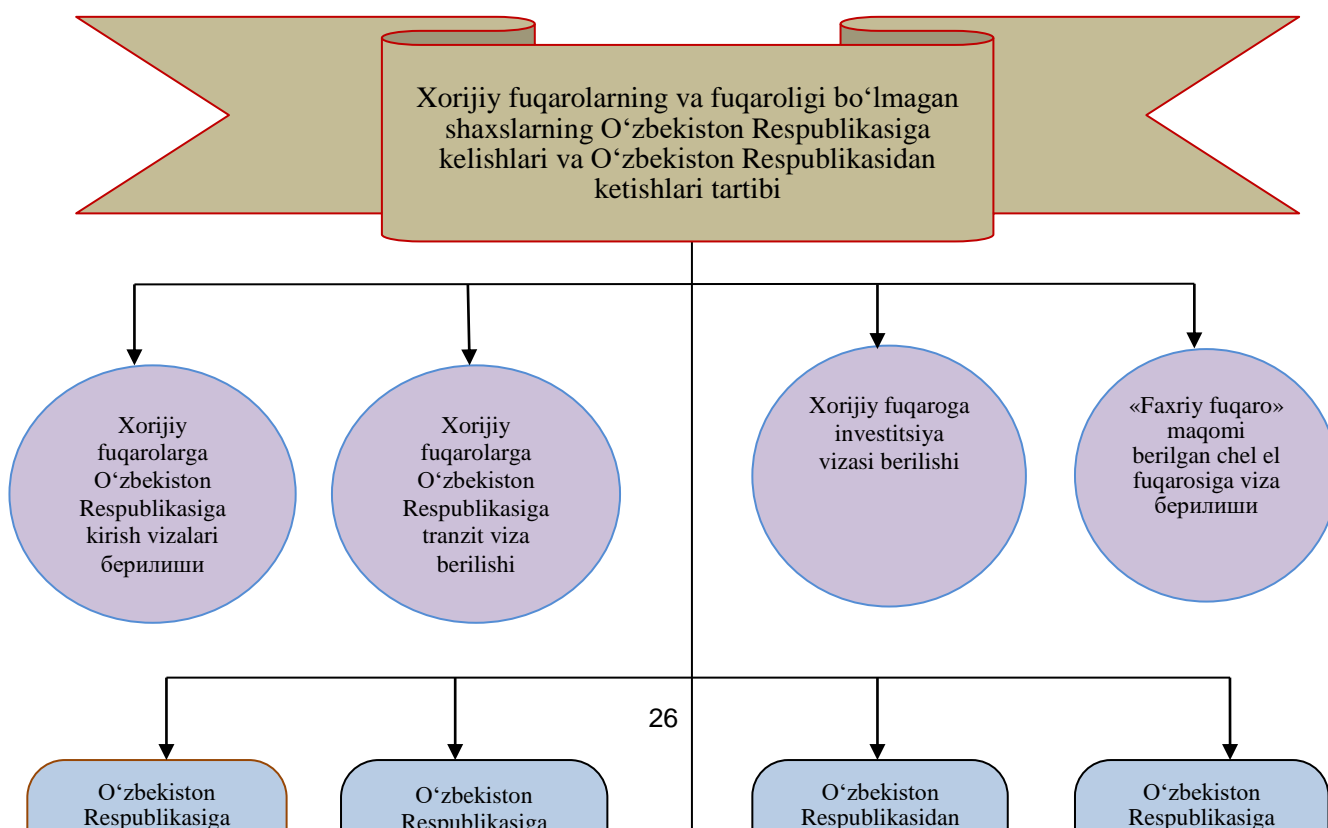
Xorijiy fuqarolarning va fuqaroligi bo‘lmagan shaxslarning O‘zbekiston Respublikasiga kelishlari va O‘zbekiston Respublikasidan ketishlari tartibi

Xorijiy fuqarolarga O‘zbekiston Respublikasiga kirish vizalari берилиши

Xorijiy fuqarolarga O‘zbekiston Respublikasiga tranzit viza berilishi

Xorijiy fuqaroga investitsiya vizasi berilishi

«Faxriy fuqaro» maqomi berilgan chel el fuqarosiga viza берилиши

26

O‘zbekiston Respublikasiga

O‘zbekiston Respublikasiga

O‘zbekiston Respublikasidan

O‘zbekiston Respublikasiga